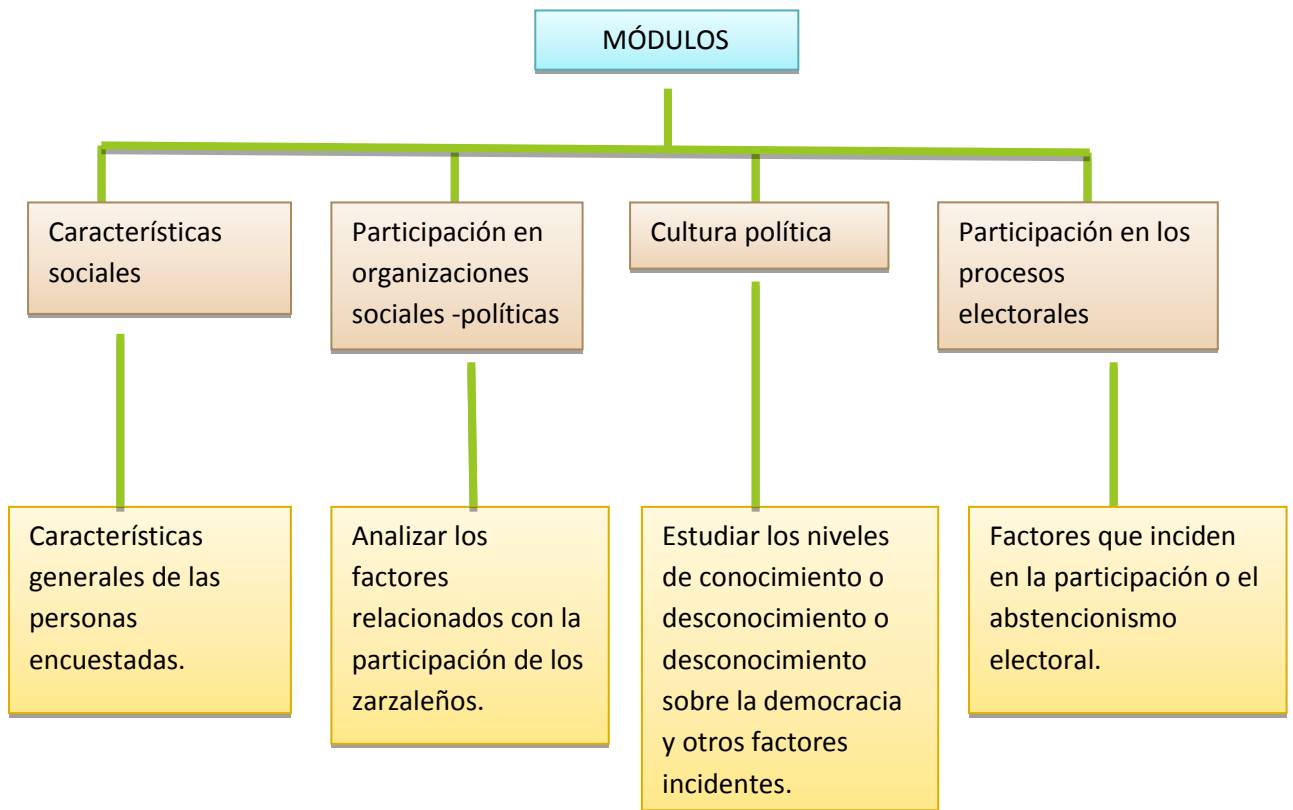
MÓDULOS

Características sociales

Participación en organizaciones sociales -políticas

Cultura política

Participación en los procesos electorales

Características generales de las personas encuestadas.

Analizar los factores relacionados con la participación de los zarzaleños.

Estudiar los niveles de conocimiento o desconocimiento o desconocimiento sobre la democracia y otros factores incidentes.

Factores que inciden en la participación o el abstencionismo electoral.